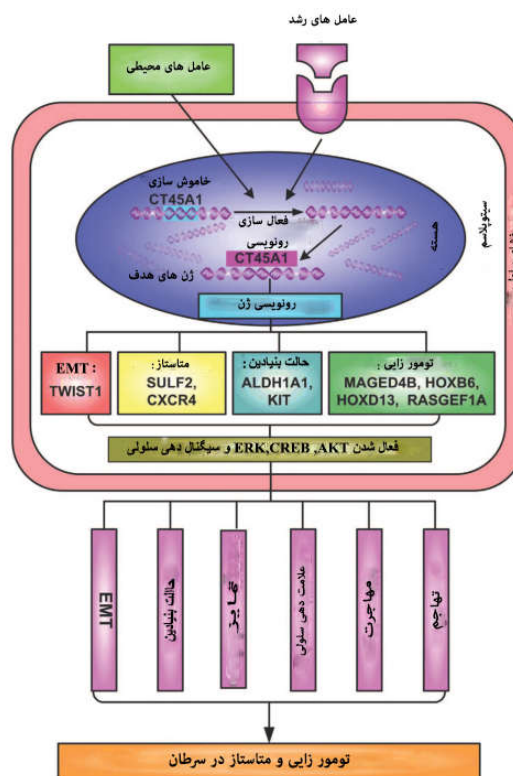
عامل های رشد

عامل های محیطی

خاموش سازی
CT45A1

فعال سازی

رونویسی
CT45A1

ژن های هدف

هسته

سیتوپلاسم

رونویسی ژن

EMT :
TWIST1

متاستاز :
SULF2,
CXCR4

حالت بنیادین :
ALDH1A1,
KIT

تومور زایی :
MAGED4B, HOXB6,
HOXD13, RASGEF1A

فعال شدن ERK,CREB ,AKT و سیگنال دهی سلولی

EMT

حالت بنیادین

تهاجم

علامت دهی سلولی

مهاجرت

تهاجم

تومور زایی و متاستاز در سرطان